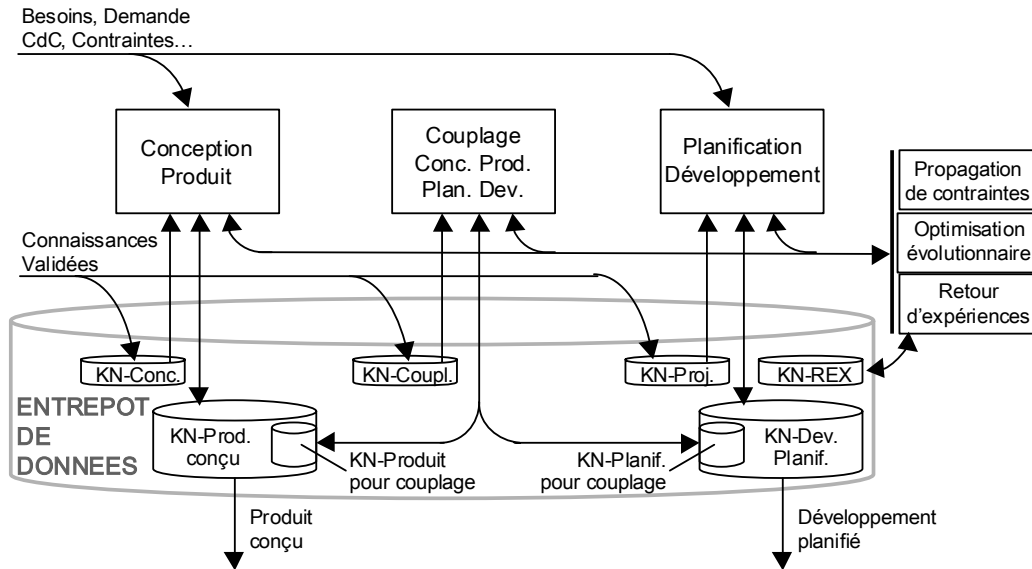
Besoins, Demande
CdC, Contraintes…

Conception Produit

Couplage Conc. Prod. Plan. Dev.

Planification Développement

Propagation de contraintes

Optimisation évolutionnaire

Retour d'expériences

Connaissances Validées

KN-Conc.

KN-Coupl.

KN-Proj.

KN-REX

ENTREPOT DE DONNEES

KN-Prod. conçu

KN-Produit pour couplage

KN-Planif. pour couplage

KN-Dev. Planif.

Produit conçu

Développement planifié